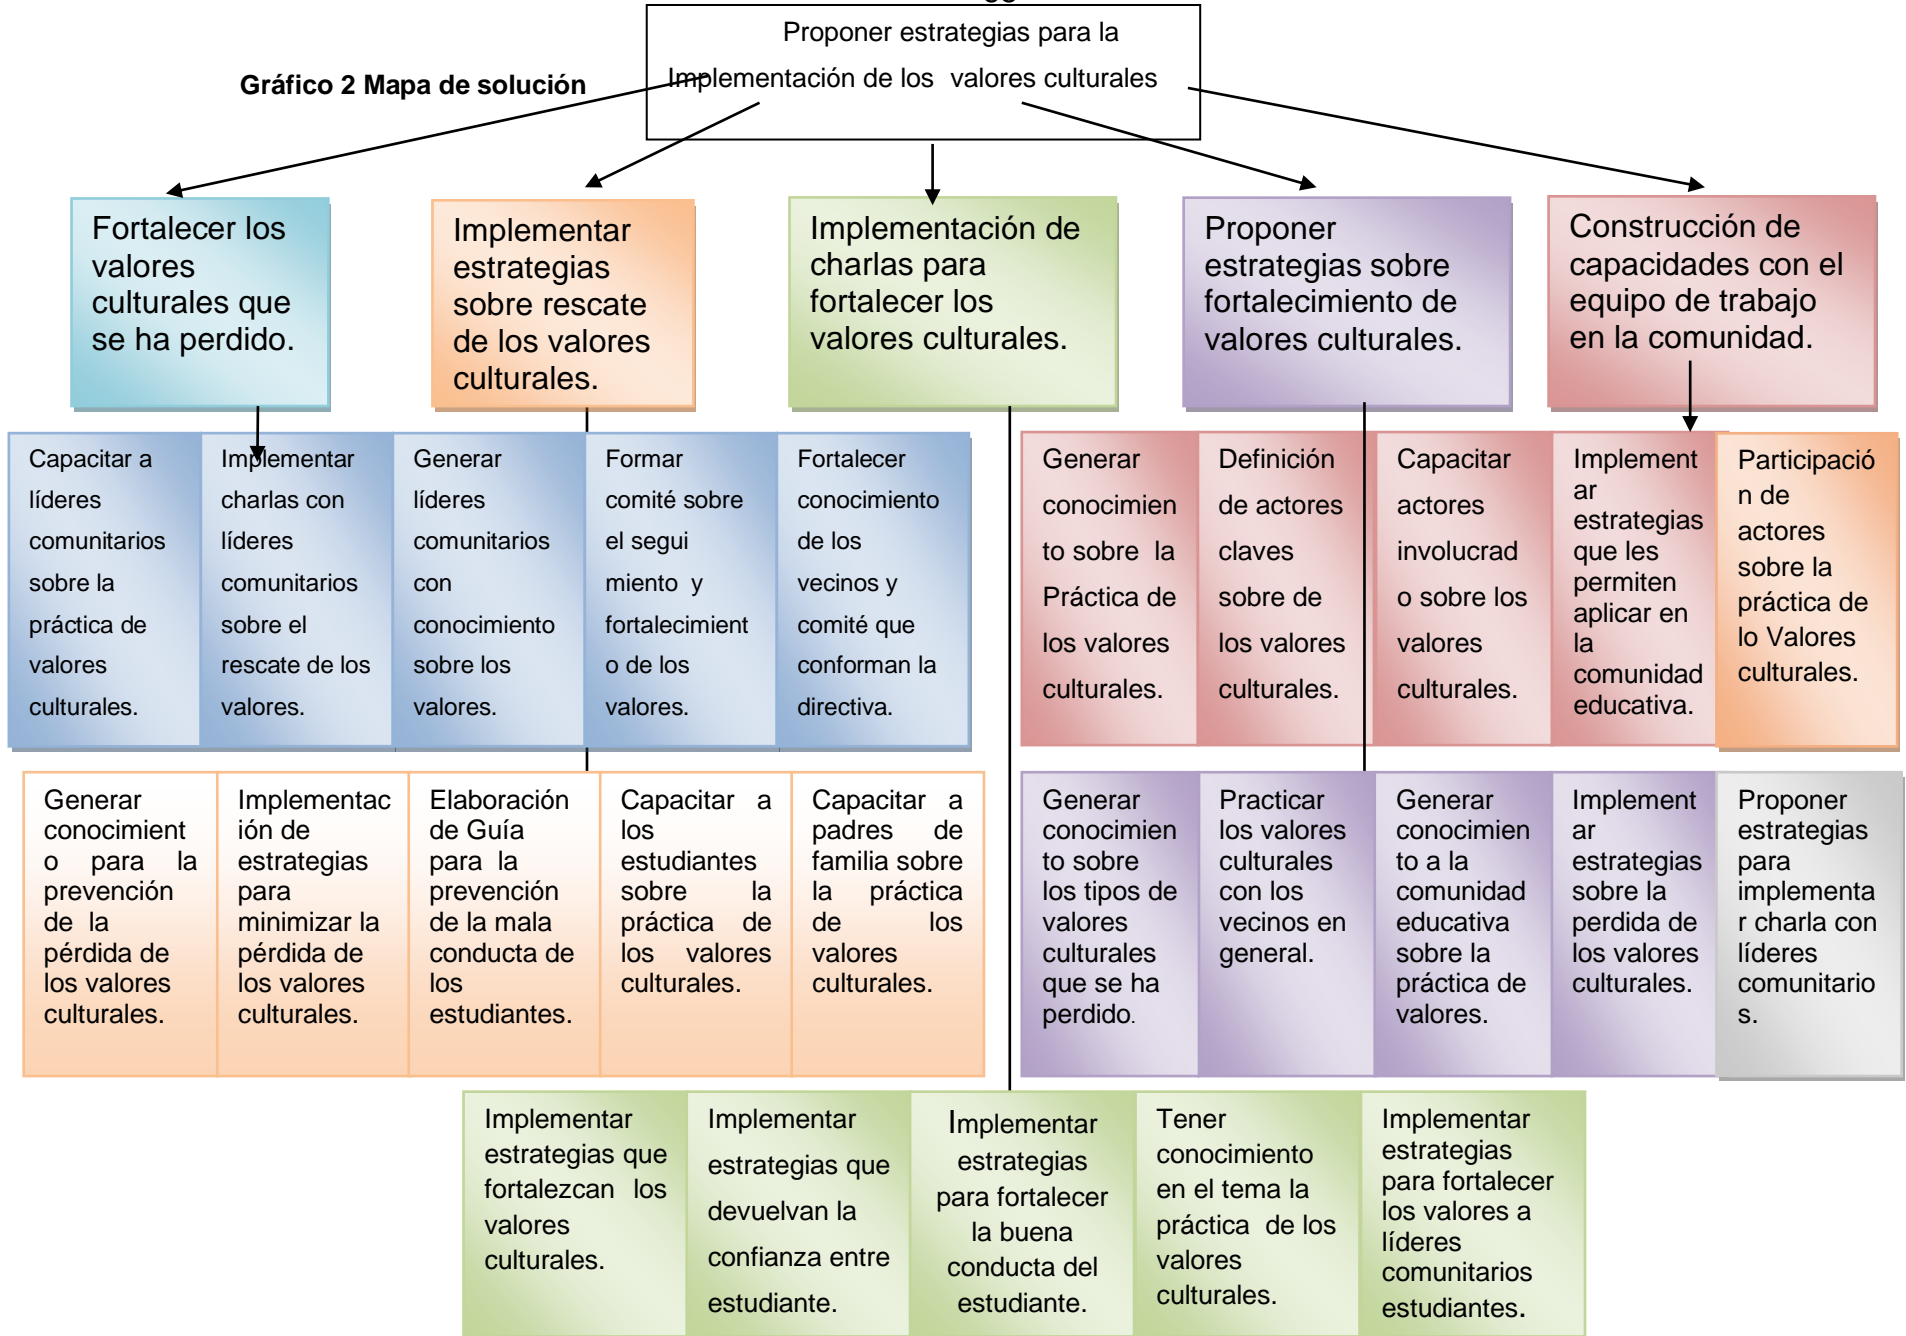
Gráfico 2 Mapa de solución

Proponer estrategias para la Implementación de los valores culturales

Fortalecer los valores culturales que se ha perdido.

Implementar estrategias sobre rescate de los valores culturales.

Implementación de charlas para fortalecer los valores culturales.

Proponer estrategias sobre fortalecimiento de valores culturales.

Construcción de capacidades con el equipo de trabajo en la comunidad.

| Capacitar a líderes comunitarios sobre la práctica de valores culturales. | Implementar charlas con líderes comunitarios sobre el rescate de los valores. | Generar líderes comunitarios con conocimiento sobre los valores. | Formar comité sobre el segui miento y fortalecimiento de los valores. | Fortalecer conocimiento de los vecinos y comité que conforman la directiva. |
|---|---|---|---|---|

| Generar conocimiento sobre la Práctica de los valores culturales. | Definición de actores claves sobre de los valores culturales. | Capacitar actores involucrado sobre los valores culturales. | Implementar estrategias que les permiten aplicar en la comunidad educativa. | Participación de actores sobre la práctica de lo Valores culturales. |
|---|---|---|---|---|

| Generar conocimiento para la prevención de la pérdida de los valores culturales. | Implementación de estrategias para minimizar la pérdida de los valores culturales. | Elaboración de Guía para la prevención de la mala conducta de los estudiantes. | Capacitar a los estudiantes sobre la práctica de los valores culturales. | Capacitar a padres de familia sobre la práctica de los valores culturales. |
|---|---|---|---|---|

| Generar conocimiento sobre los tipos de valores culturales que se ha perdido. | Practicar los valores culturales con los vecinos en general. | Generar conocimiento a la comunidad educativa sobre la práctica de valores. | Implementar estrategias sobre la perdida de los valores culturales. | Proponer estrategias para implementar charla con líderes comunitarios. |
|---|---|---|---|---|

| Implementar estrategias que fortalezcan los valores culturales. | Implementar estrategias que devuelvan la confianza entre estudiante. | Implementar estrategias para fortalecer la buena conducta del estudiante. | Tener conocimiento en el tema la práctica de los valores culturales. | Implementar estrategias para fortalecer los valores a líderes comunitarios estudiantes. |
|---|---|---|---|---|